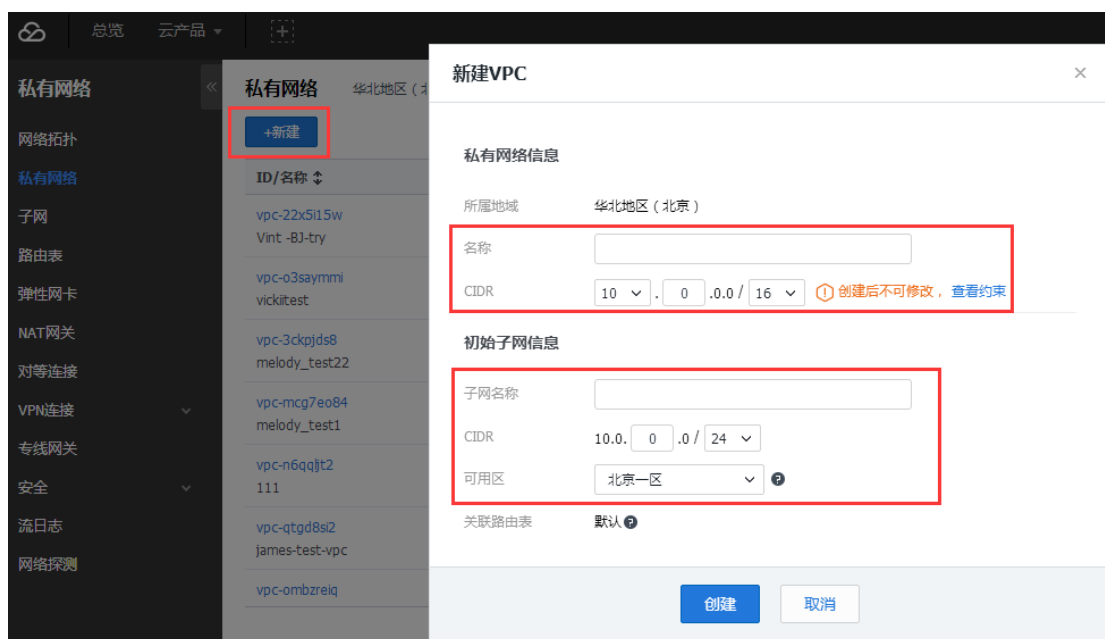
总览 云产品

私有网络

网络拓扑
私有网络
子网
路由表
弹性网卡
NAT网关
对等连接
VPN连接
专线网关
安全
流日志
网络探测

私有网络 华北地区（

+新建

ID/名称

vpc-22x5i15w
Vint -BJ-try

vpc-o3saymmi
vickiitest

vpc-3ckpjds8
melody_test22

vpc-mcg7eo84
melody_test1

vpc-n6qqjt2
111

vpc-qtgd8si2
james-test-vpc

vpc-ombzreiq

新建VPC

私有网络信息

所属地域 华北地区（北京）

名称

CIDR 10 . 0 .0.0 / 16 创建后不可修改， 查看约束

初始子网信息

子网名称

CIDR 10.0. 0 .0 / 24

可用区 北京一区

关联路由表 默认

创建 取消